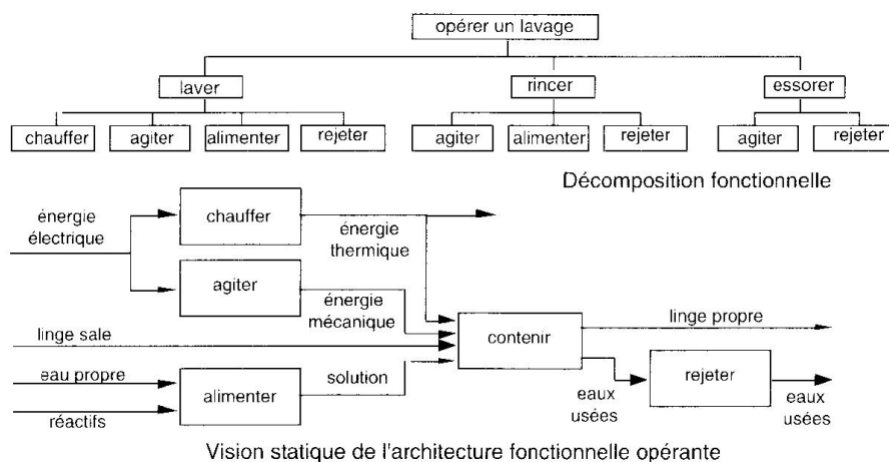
opérer un lavage

laver

rincer

essorer

chauffer

agiter

alimenter

rejeter

agiter

alimenter

rejeter

agiter

rejeter

Décomposition fonctionnelle

énergie électrique

chauffer

énergie thermique

agiter

énergie mécanique

linge sale

contenir

linge propre

eau propre

alimenter

solution

réactifs

eaux usées

rejeter

eaux usées

Vision statique de l'architecture fonctionnelle opérante